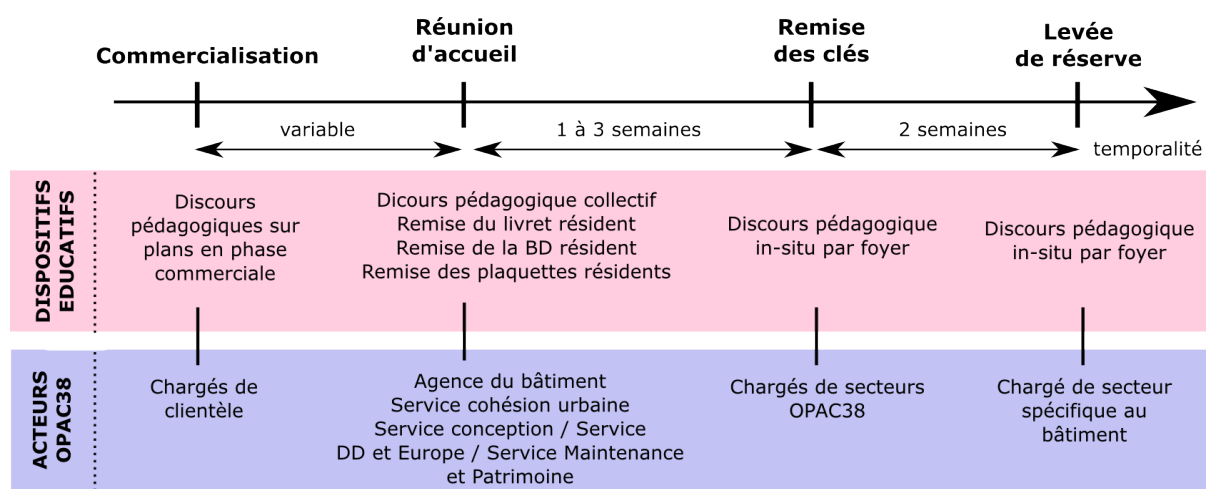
Commercialisation

Réunion d'accueil

Remise des clés

Levée de réserve

variable

1 à 3 semaines

2 semaines

temporalité

DISPOSITIFS EDUCATIFS

Discours pédagogiques sur plans en phase commerciale

Dicours pédagogique collectif
Remise du livret résident
Remise de la BD résident
Remise des plaquettes résidents

Discours pédagogique in-situ par foyer

Discours pédagogique in-situ par foyer

ACTEURS OPAC38

Chargés de clientèle

Agence du bâtiment
Service cohésion urbaine
Service conception / Service DD et Europe / Service Maintenance et Patrimoine

Chargés de secteurs OPAC38

Chargé de secteur spécifique au bâtiment